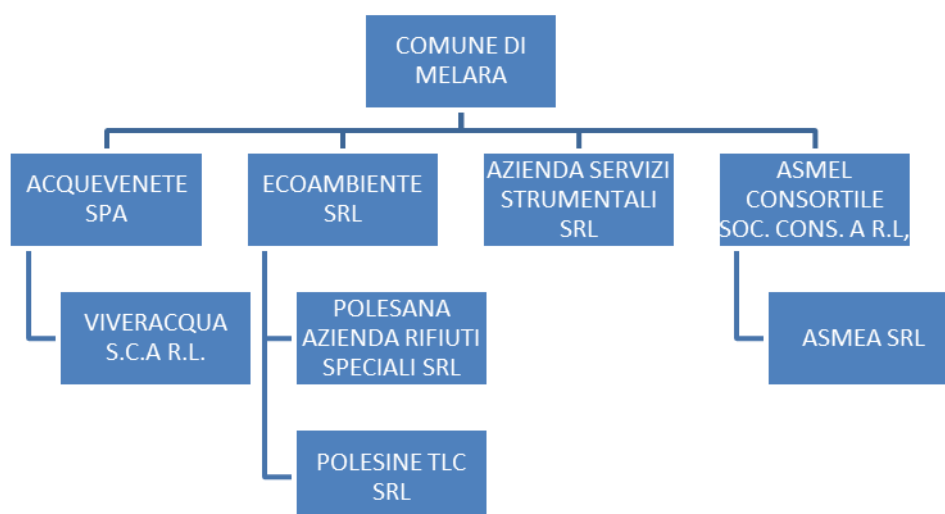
COMUNE DI MELARA

ACQUEVENETE SPA

ECOAMBIENTE SRL

AZIENDA SERVIZI STRUMENTALI SRL

ASMEL CONSORTILE SOC. CONS. A R.L,

VIVERACQUA S.C.A R.L.

POLESANA AZIENDA RIFIUTI SPECIALI SRL

POLESINE TLC SRL

ASMEA SRL